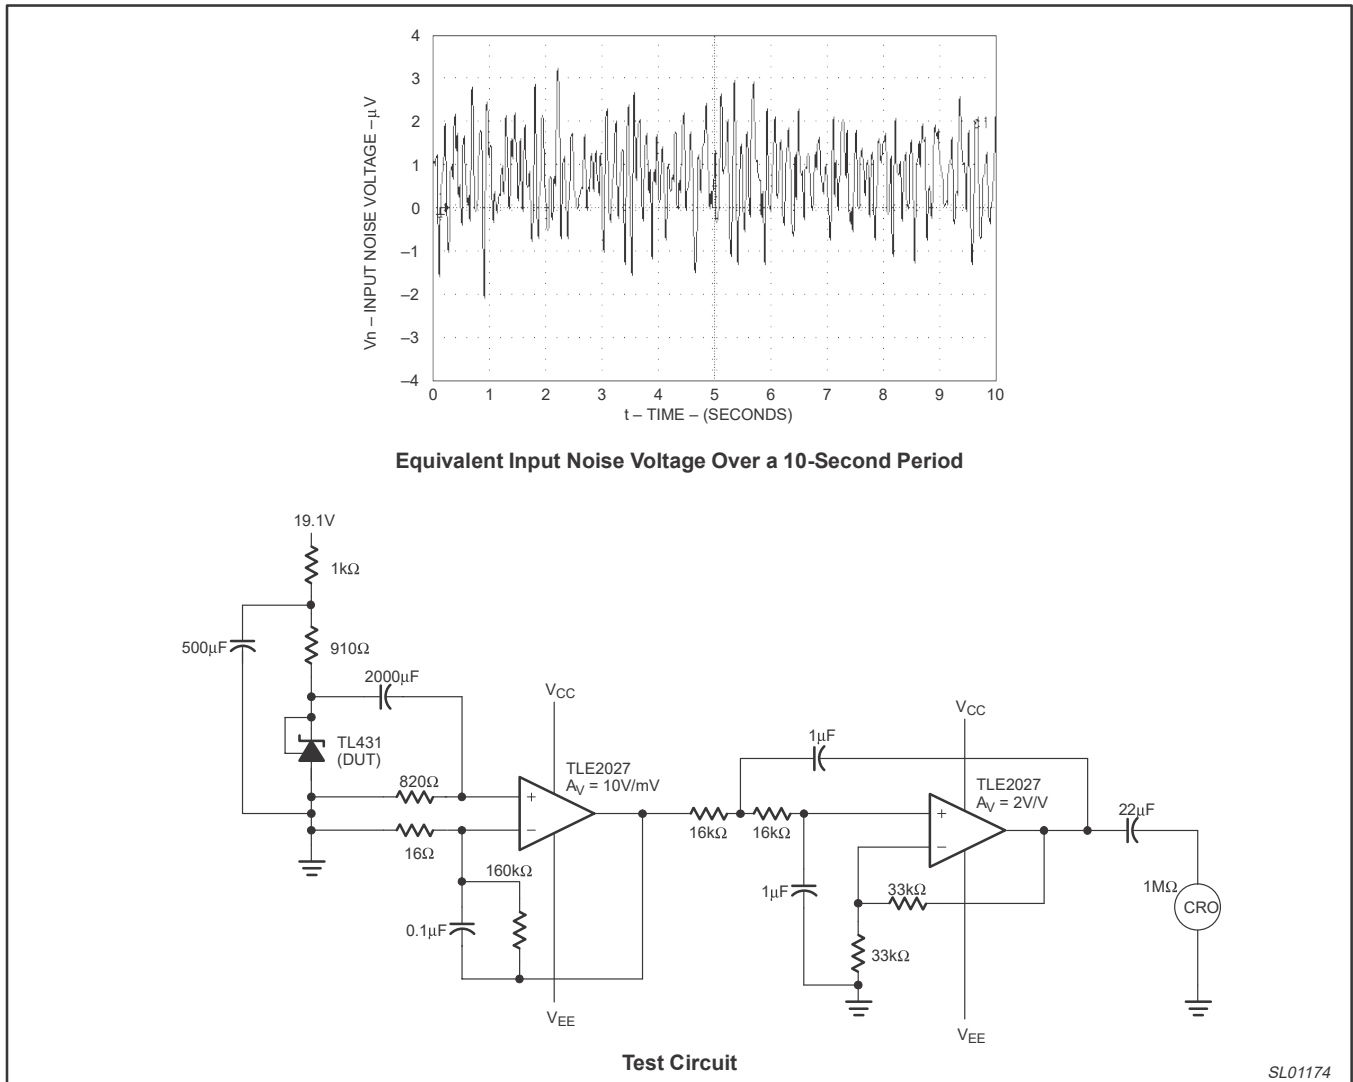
4
3
2
1
0
−1
−2
−3
−4
Vn – INPUT NOISE VOLTAGE – μV
0 1 2 3 4 5 6 7 8 9 10
t – TIME – (SECONDS)

**Equivalent Input Noise Voltage Over a 10-Second Period**

19.1V
1kΩ
500μF
910Ω
2000μF
TL431 (DUT)
820Ω
16Ω
160kΩ
0.1μF
$V_{CC}$
TLE2027
$A_V$ = 10V/mV
$V_{EE}$
1μF
16kΩ
16kΩ
1μF
$V_{CC}$
TLE2027
$A_V$ = 2V/V
33kΩ
33kΩ
$V_{EE}$
22μF
1MΩ
CRO

**Test Circuit**

SL01174